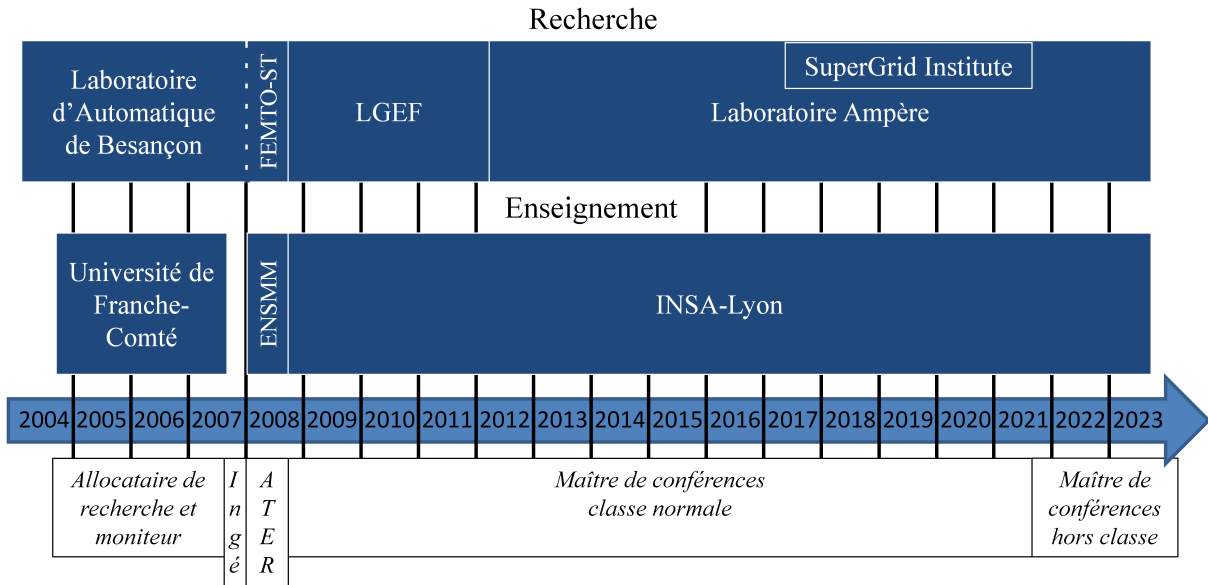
Recherche

Laboratoire d'Automatique de Besançon

FEMTO-ST

LGEF

SuperGrid Institute

Laboratoire Ampère

Enseignement

Université de Franche-Comté

ENSMM

INSA-Lyon

2004 2005 2006 2007 2008 2009 2010 2011 2012 2013 2014 2015 2016 2017 2018 2019 2020 2021 2022 2023

Allocataire de recherche et moniteur

Ingé

ATER

Maître de conférences classe normale

Maître de conférences hors classe